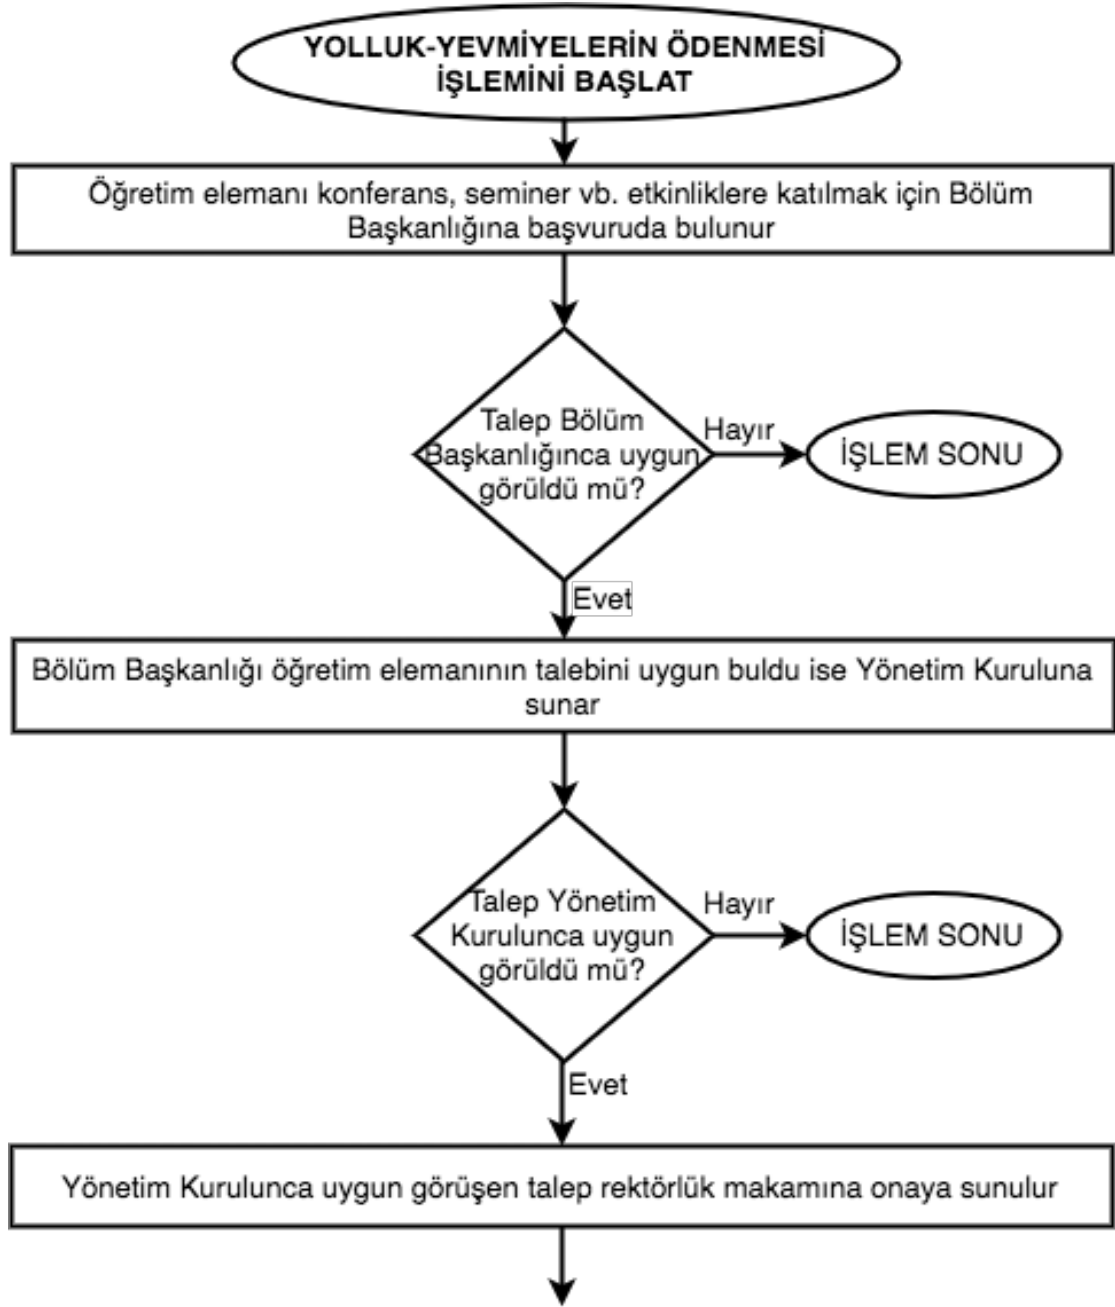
YOLLUK-YEVMİYELERİN ÖDENMESİ İŞLEMİNİ BAŞLAT

Öğretim elemanı konferans, seminer vb. etkinliklere katılmak için Bölüm Başkanlığına başvuruda bulunur

Talep Bölüm Başkanlığınca uygun görüldü mü?

Hayır

İŞLEM SONU

Evet

Bölüm Başkanlığı öğretim elemanının talebini uygun buldu ise Yönetim Kuruluna sunar

Talep Yönetim Kurulunca uygun görüldü mü?

Hayır

İŞLEM SONU

Evet

Yönetim Kurulunca uygun görüşen talep rektörlük makamına onaya sunulur